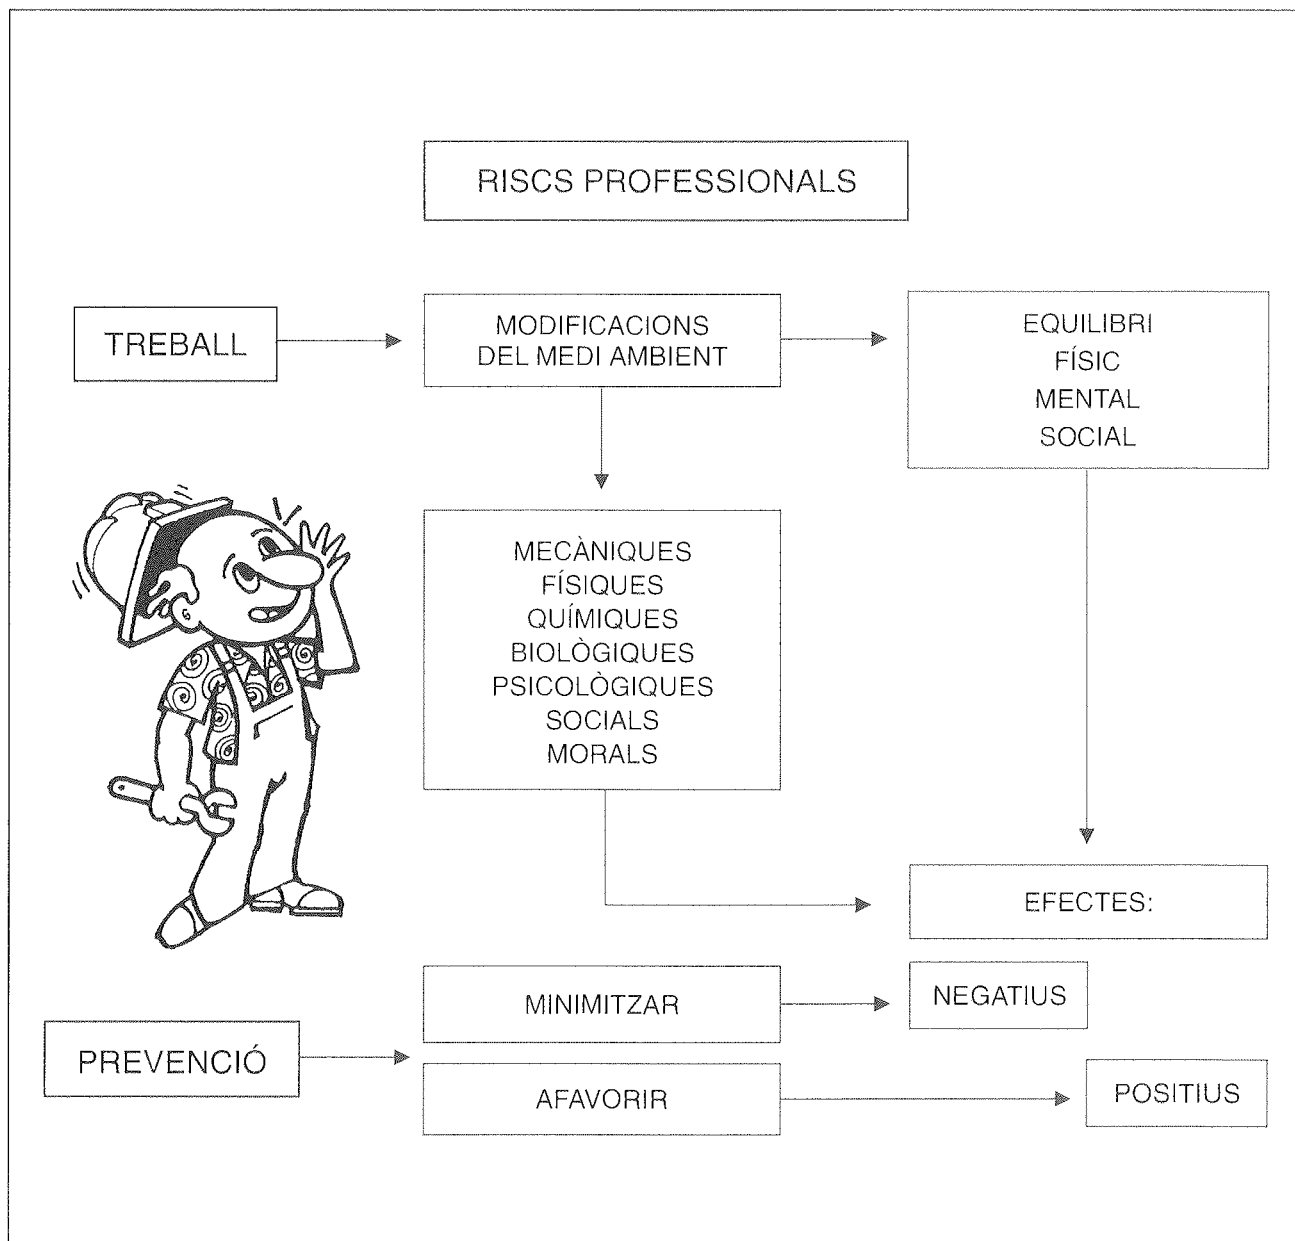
RISCS PROFESSIONALS

TREBALL

MODIFICACIONS DEL MEDI AMBIENT

EQUILIBRI
FÍSIC
MENTAL
SOCIAL

MECÀNIQUES
FÍSIQUES
QUÍMIQUES
BIOLÒGIQUES
PSICOLÒGIQUES
SOCIALS
MORALS

EFECTES:

MINIMITZAR

NEGATIUS

PREVENCIÓ

AFAVORIR

POSITIUS